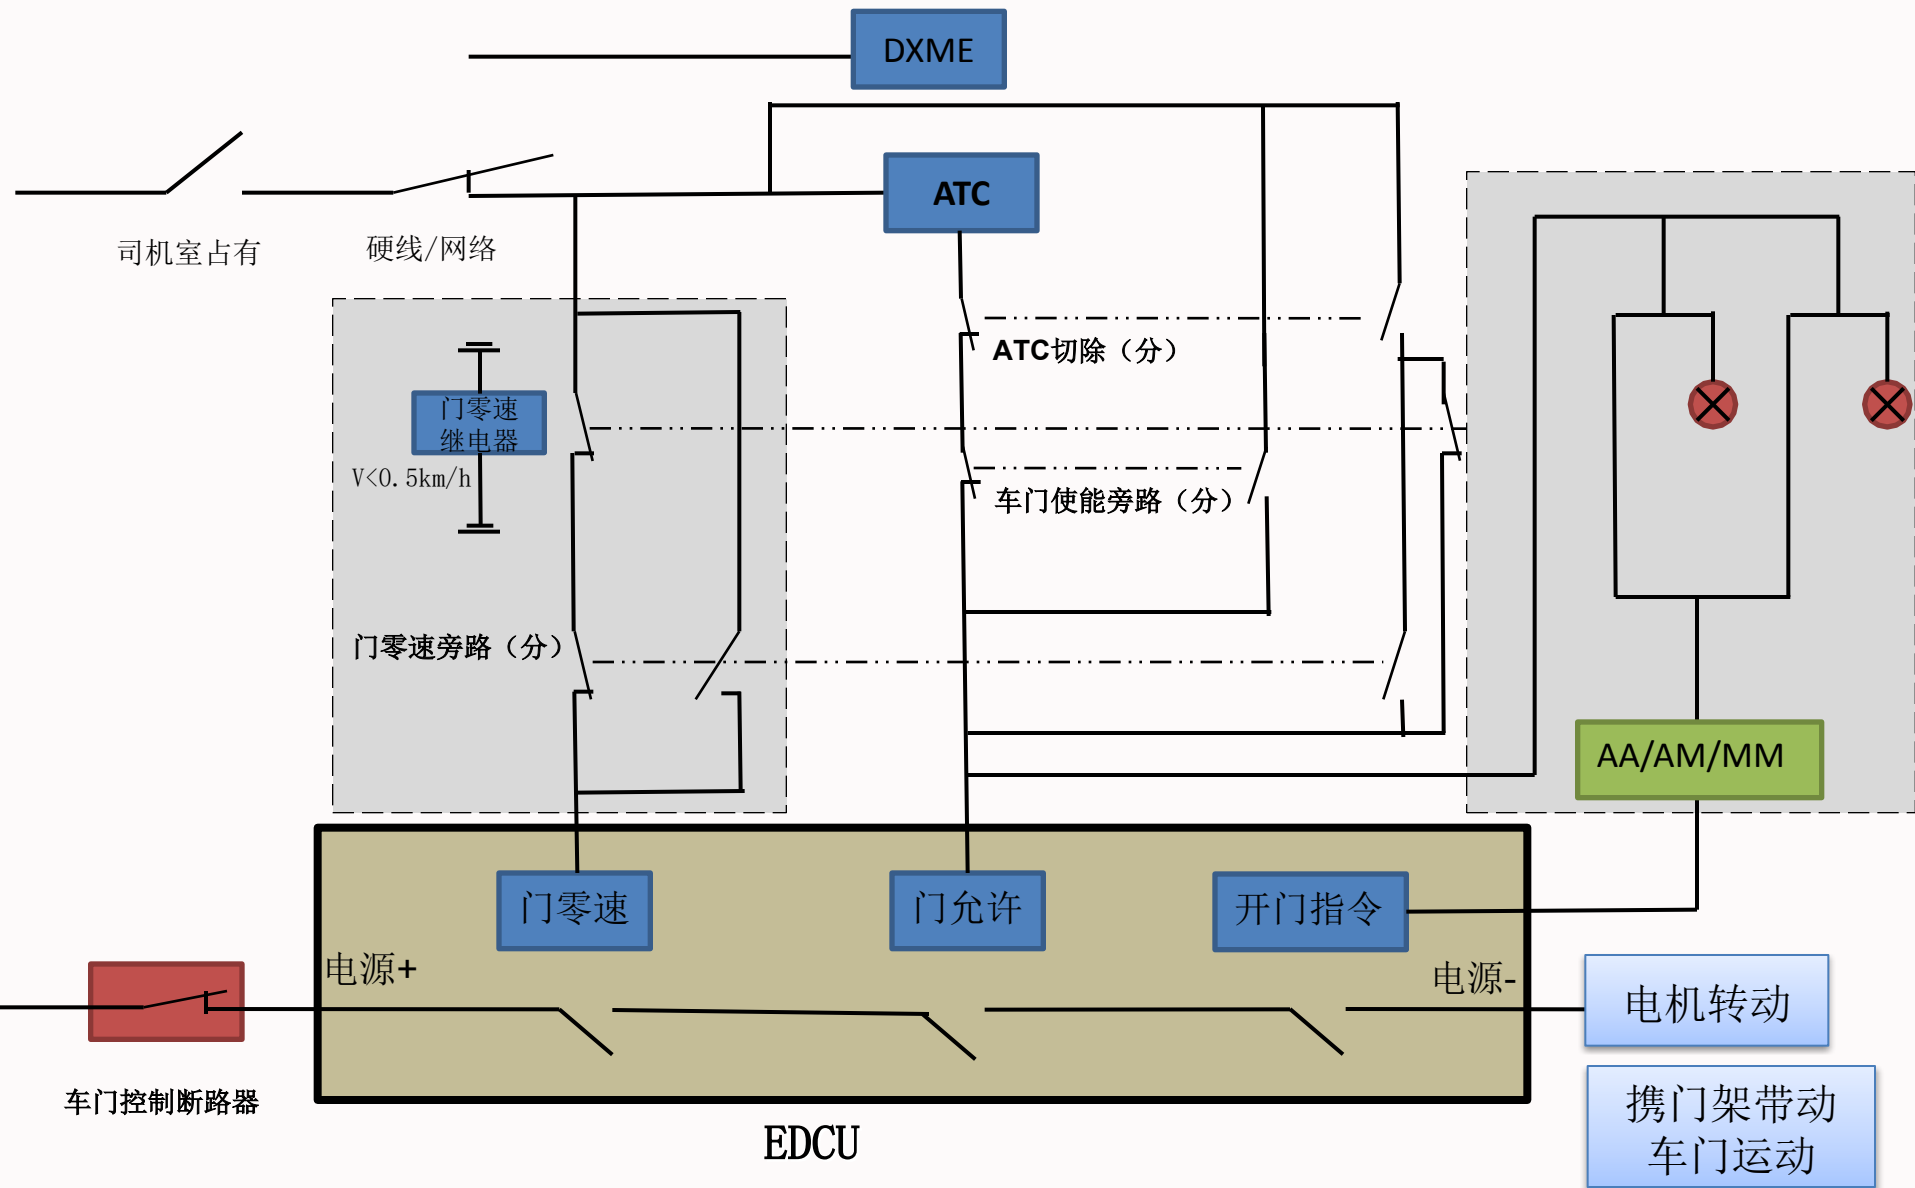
DXME

ATC

司机室占有

硬线/网络

门零速继电器

V<0.5km/h

ATC切除（分）

车门使能旁路（分）

门零速旁路（分）

AA/AM/MM

门零速

门允许

开门指令

电源+

电源-

电机转动

携门架带动车门运动

车门控制断路器

EDCU